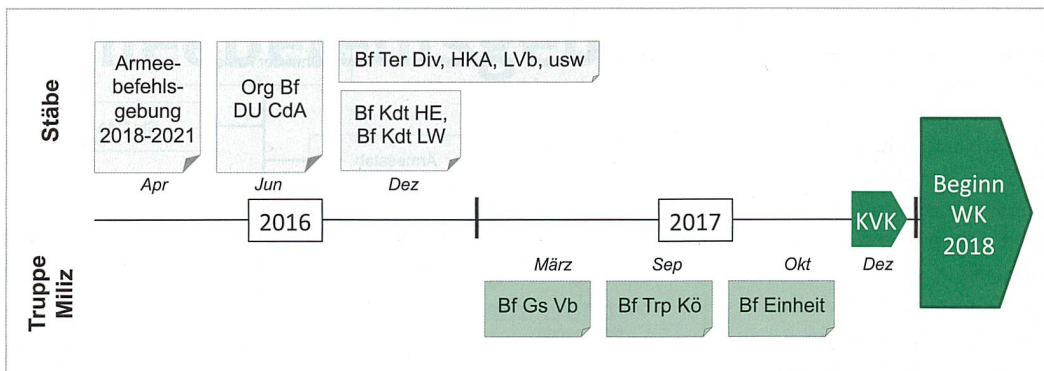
Stäbe

Armeebefehlsgebung 2018-2021
Apr

Org Bf DU CdA
Jun

Bf Ter Div, HKA, LVb, usw

Bf Kdt HE, Bf Kdt LW
Dez

2016

2017

KVK
Dez

Beginn WK 2018

Truppe Miliz

März
Bf Gs Vb

Sep
Bf Trp Kö

Okt
Bf Einheit